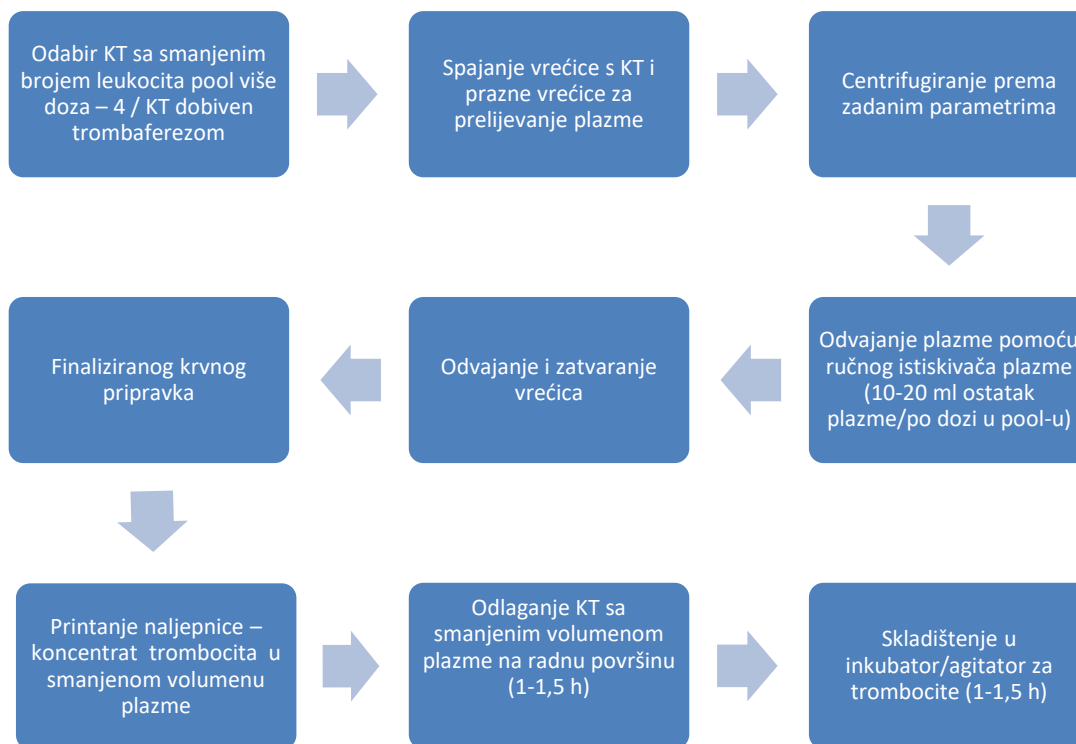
Odabir KT sa smanjenim brojem leukocita pool više doza – 4 / KT dobiven trombaferezom

Spajanje vrećice s KT i prazne vrećice za prelijevanje plazme

Centrifugiranje prema zadanim parametrima

Odvajanje plazme pomoću ručnog istiskivača plazme (10-20 ml ostatak plazme/po dozi u pool-u)

Odvajanje i zatvaranje vrećica

Finaliziranog krvnog pripravka

Printanje naljepnice – koncentrat trombocita u smanjenom volumenu plazme

Odlaganje KT sa smanjenim volumenom plazme na radnu površinu (1-1,5 h)

Skladištenje u inkubator/agitator za trombocite (1-1,5 h)